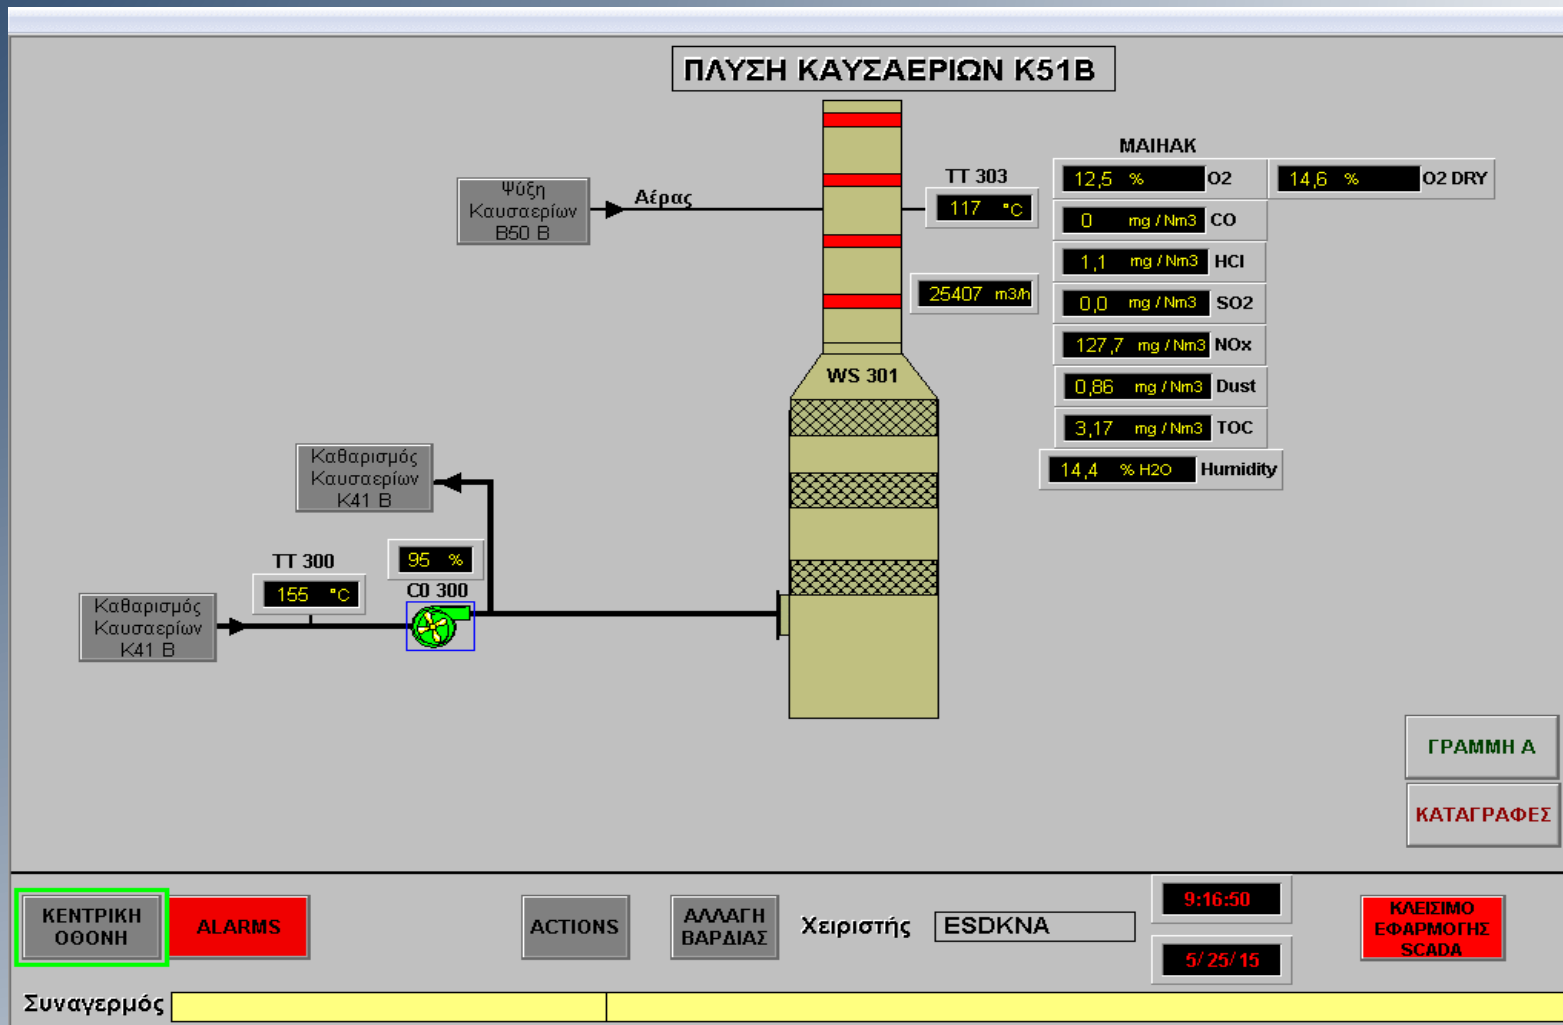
ΠΛΥΣΗ ΚΑΥΣΑΕΡΙΩΝ K51B

Ψύξη Καυσαερίων B50 B

Αέρας

TT 303

117 °C

25407 m3/h

WS 301

MAIHAK

12,5 % O2

14,6 % O2 DRY

0 mg / Nm3 CO

1,1 mg / Nm3 HCl

0,0 mg / Nm3 SO2

127,7 mg / Nm3 NOx

0,86 mg / Nm3 Dust

3,17 mg / Nm3 TOC

14,4 % H2O Humidity

Καθαρισμός Καυσαερίων K41 B

TT 300

155 °C

95 %

C0 300

Καθαρισμός Καυσαερίων K41 B

ΓΡΑΜΜΗ Α

ΚΑΤΑΓΡΑΦΕΣ

ΚΕΝΤΡΙΚΗ ΟΘΟΝΗ

ALARMS

ACTIONS

ΑΛΛΑΓΗ ΒΑΡΔΙΑΣ

Χειριστής ESDKNA

9:16:50

5/25/15

ΚΛΕΙΣΙΜΟ ΕΦΑΡΜΟΓΗΣ SCADA

Συναγερμός